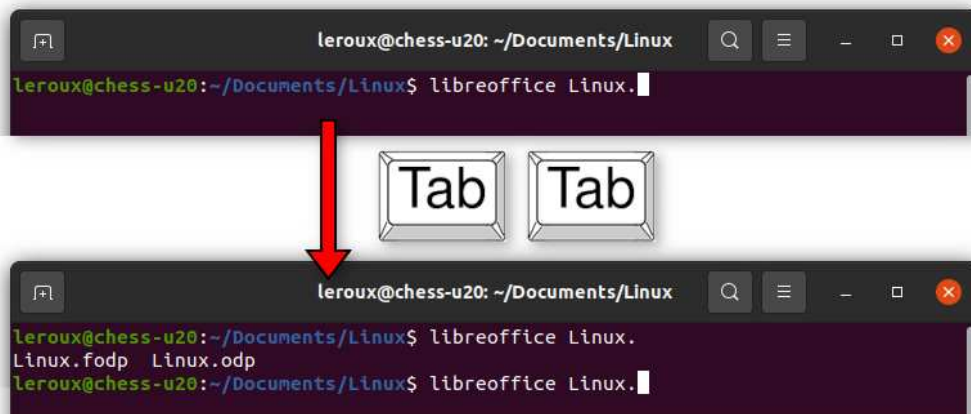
leroux@chess-u20: ~/Documents/Linux

leroux@chess-u20:~/Documents/Linux$ libreoffice Linux.

Tab Tab

leroux@chess-u20: ~/Documents/Linux

leroux@chess-u20:~/Documents/Linux$ libreoffice Linux.
Linux.fodp Linux.odp
leroux@chess-u20:~/Documents/Linux$ libreoffice Linux.